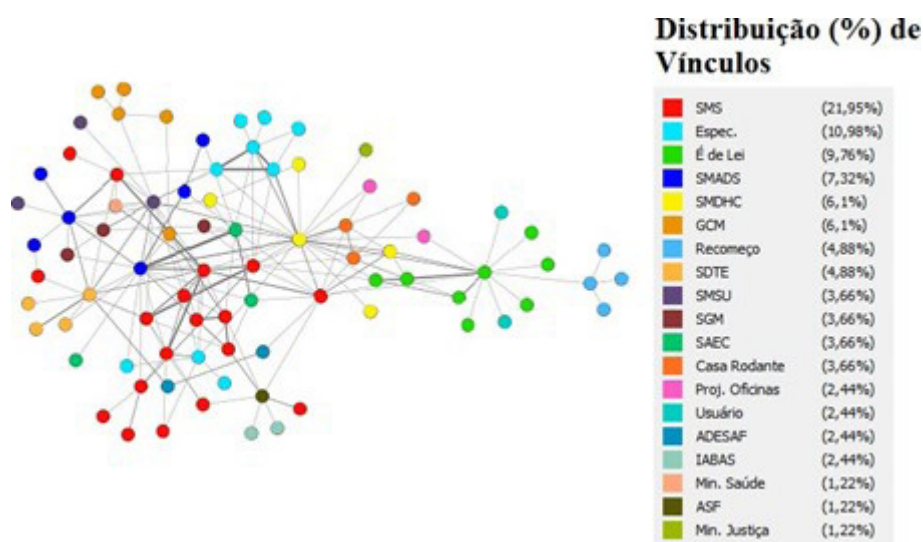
Distribuição (%) de Vínculos

| | |
|---|---|
| SMS | (21,95%) |
| Espec. | (10,98%) |
| É de Lei | (9,76%) |
| SMADS | (7,32%) |
| SMDHC | (6,1%) |
| GCM | (6,1%) |
| Recomeço | (4,88%) |
| SDTE | (4,88%) |
| SMSU | (3,66%) |
| SGM | (3,66%) |
| SAEC | (3,66%) |
| Casa Rodante | (3,66%) |
| Proj. Oficinas | (2,44%) |
| Usuário | (2,44%) |
| ADESAF | (2,44%) |
| IABAS | (2,44%) |
| Min. Saúde | (1,22%) |
| ASF | (1,22%) |
| Min. Justiça | (1,22%) |